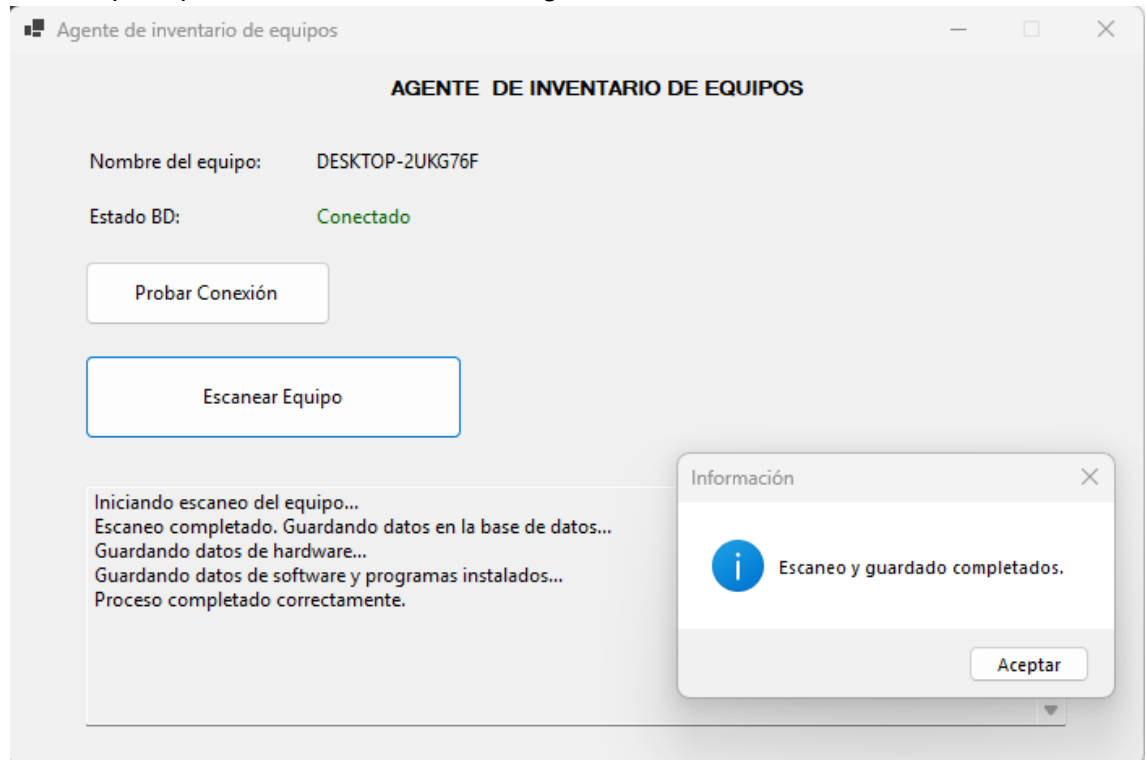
Agente de inventario de equipos

AGENTE DE INVENTARIO DE EQUIPOS

Nombre del equipo: DESKTOP-2UKG76F

Estado BD: Conectado

Probar Conexión

Escanear Equipo

Iniciando escaneo del equipo...
Escaneo completado. Guardando datos en la base de datos...
Guardando datos de hardware...
Guardando datos de software y programas instalados...
Proceso completado correctamente.

Información

Escaneo y guardado completados.

Aceptar